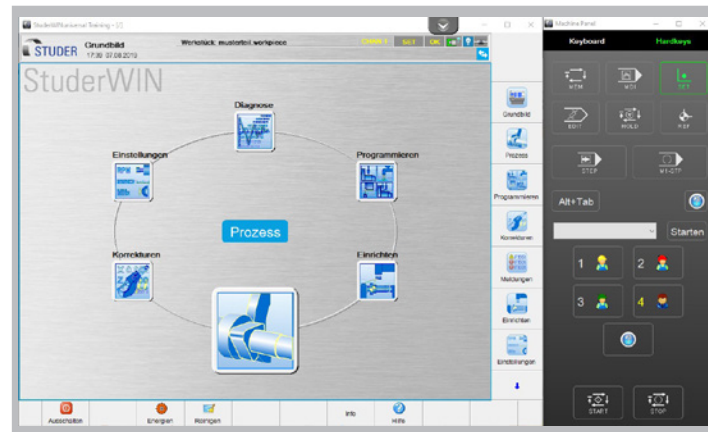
StuderWIN/external Training - [1]

STUDER Grundbild 17:39 07.08.2019

Werkstück: musterteil.workpiece

CHAN 1 SET OK

StuderWIN

Diagnose

Einstellungen

Programmieren

Prozess

Korrekturen

Einrichten

Grundbild

Prozess

Programmieren

Korrekturen

Meldungen

Einrichten

Einstellungen

Ausschalten

Energien

Reinigen

Info

Hilfe

Machine Panel

Keyboard

Hardkeys

MTM

MDI

SET

EDIT

HOLD

REF

STEP

MT-STP

Alt+Tab

Starten

1

2

3

4

START

STOP